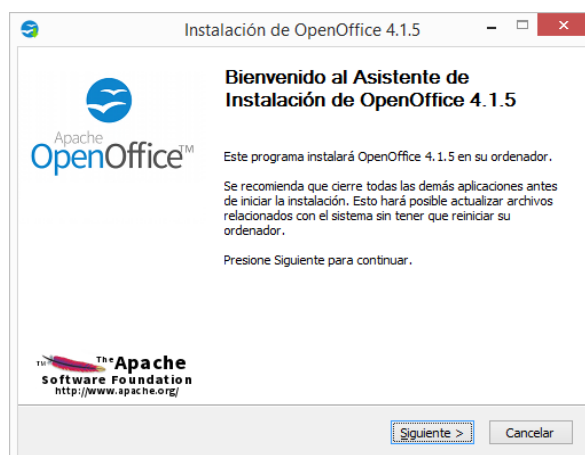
Instalación de OpenOffice 4.1.5

Apache
OpenOffice™

Bienvenido al Asistente de Instalación de OpenOffice 4.1.5

Este programa instalará OpenOffice 4.1.5 en su ordenador.

Se recomienda que cierre todas las demás aplicaciones antes de iniciar la instalación. Esto hará posible actualizar archivos relacionados con el sistema sin tener que reiniciar su ordenador.

Presione Siguiente para continuar.

TM The Apache Software Foundation
http://www.apache.org/

Siguiente >
Cancelar